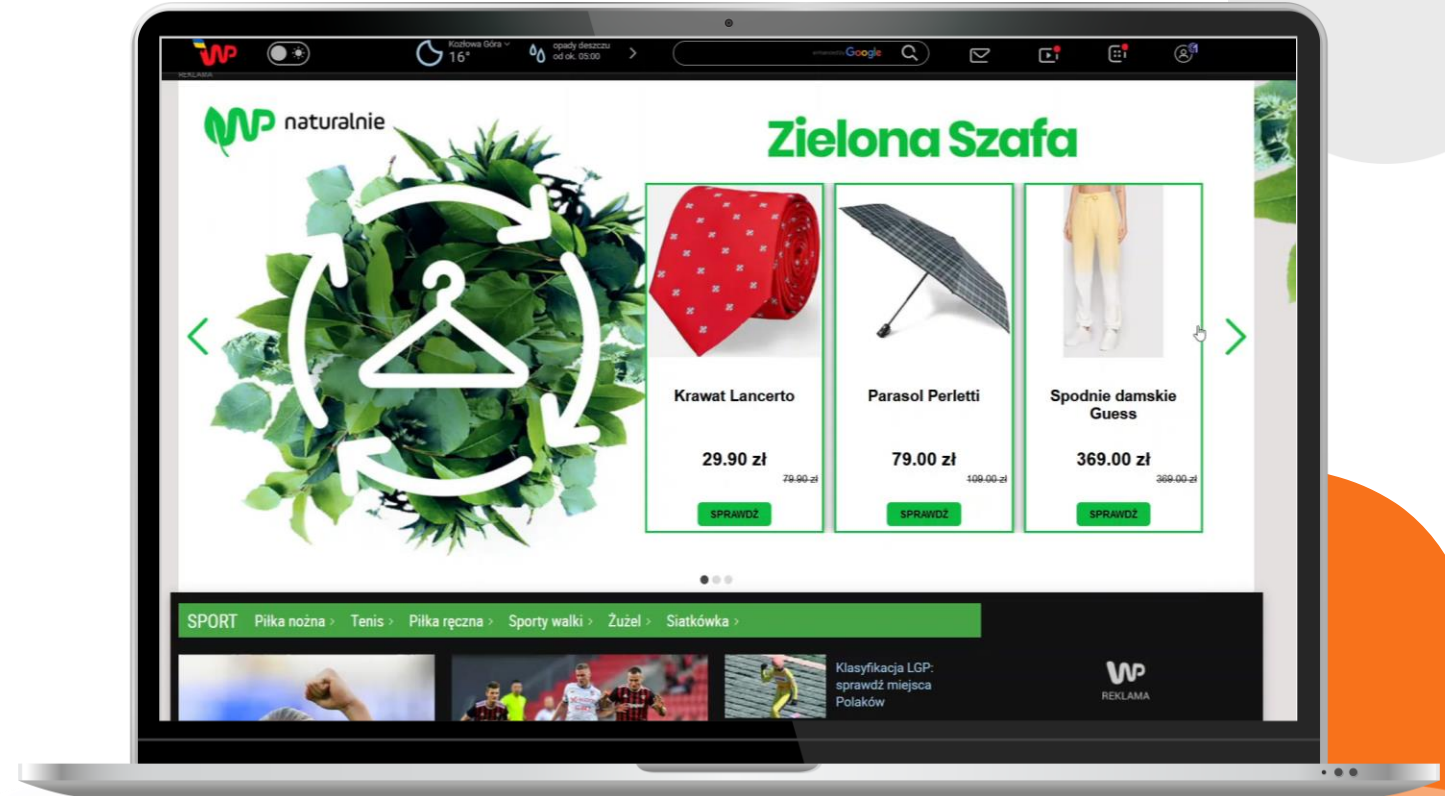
WP

Kozłowa Góra 16°

opady deszczu od ok. 05:00

Google

REKLAMA

naturalnie

Zielona Szafa

Krawat Lancerto

29.90 zł

79.90 zł

SPRAWDŹ

Parasol Perletti

79.00 zł

109.00 zł

SPRAWDŹ

Spodnie damskie Guess

369.00 zł

369.00 zł

SPRAWDŹ

SPORT Piłka nożna › Tenis › Piłka ręczna › Sporty walki › Żużel › Siatkówka ›

Klasyfikacja LGP: sprawdź miejsca Polaków

WP
REKLAMA